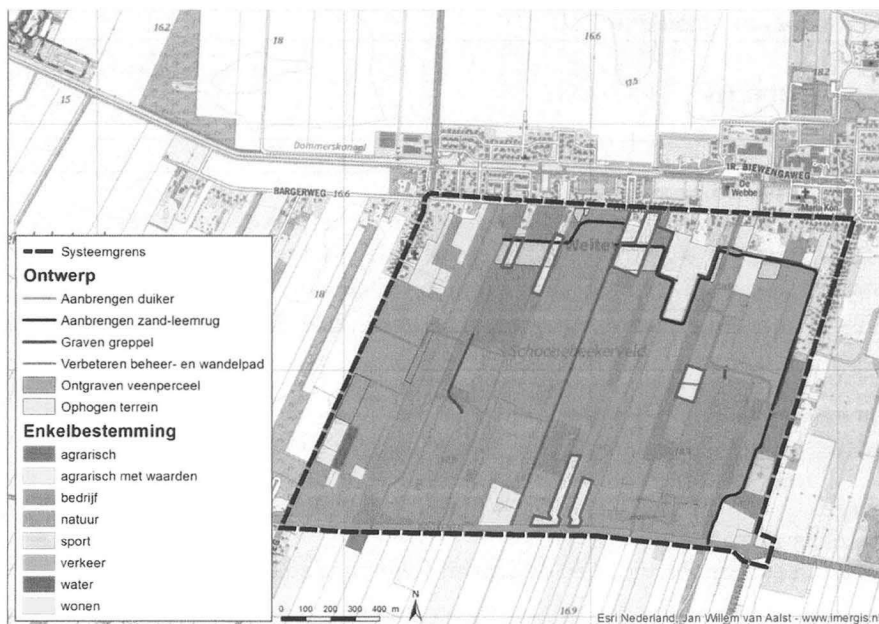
162
18
166
135
15
Dommerskanaal
BARGERWEG 166
IR. BIEWENGAWEG
De Webbe
Weiteveen
Schoonebeekerveld
18
163
169

Systeemgrens
Ontwerp
Aanbrengen duiker
Aanbrengen zand-leemrug
Graven greppel
Verbeteren beheer- en wandelpad
Ontgraven veenperceel
Ophogen terrein
Enkelbestemming
agrarisch
agrarisch met waarden
bedrijf
natuur
sport
verkeer
water
wonen

0 100 200 300 400 m
N
Esri Nederland, Jan Willem van Aalst - www.imergis.n